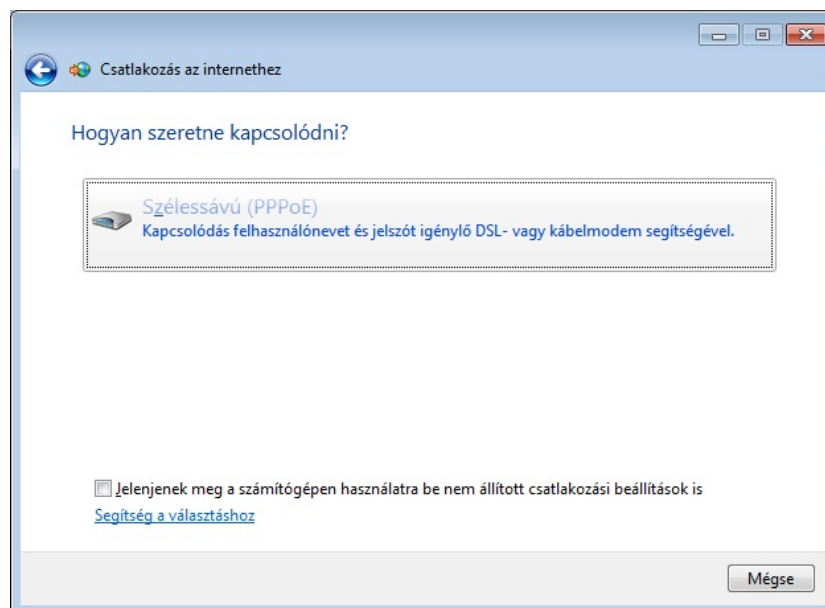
Csatlakozás az internethez

Hogyan szeretne kapcsolódni?

Szélessávú (PPPoE)
Kapcsolódás felhasználónevet és jelszót igénylő DSL- vagy kábelmodem segítségével.

Jelenjenek meg a számítógépen használatra be nem állított csatlakozási beállítások is
Segítség a választáshoz

Mégse